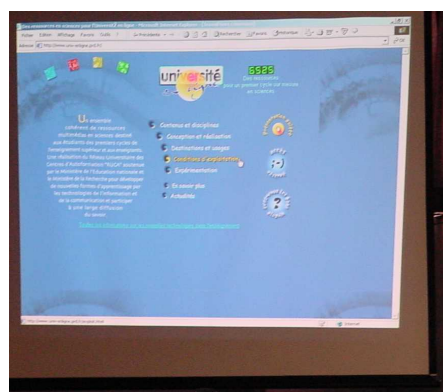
Des ressources en sciences pour l'Université en ligne - Microsoft Internet Explorer

Fichier Edition Affichage Favoris Outils ?

Adresse http://www.uel-unisciel.fr/

université

UEL

Des ressources pour se préparer à une réussite en sciences

Un ensemble cohérent de ressources multimédias en sciences destiné aux étudiants du premier cycle de l'enseignement supérieur et aux enseignants. Une réalisation du Réseau Universitaire des Centres d'Autoformation "RUCA" soutenue par le Ministère de l'Education nationale et le Ministère de la Recherche pour développer de nouvelles formes d'apprentissage par les technologies de l'information et de la communication et participer à une large diffusion du savoir.

Contenus et disciplines

Conception et réalisation

Destinations et usages

Conditions d'exploitation

Expérimentation

En savoir plus

Actualités

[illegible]

Internet